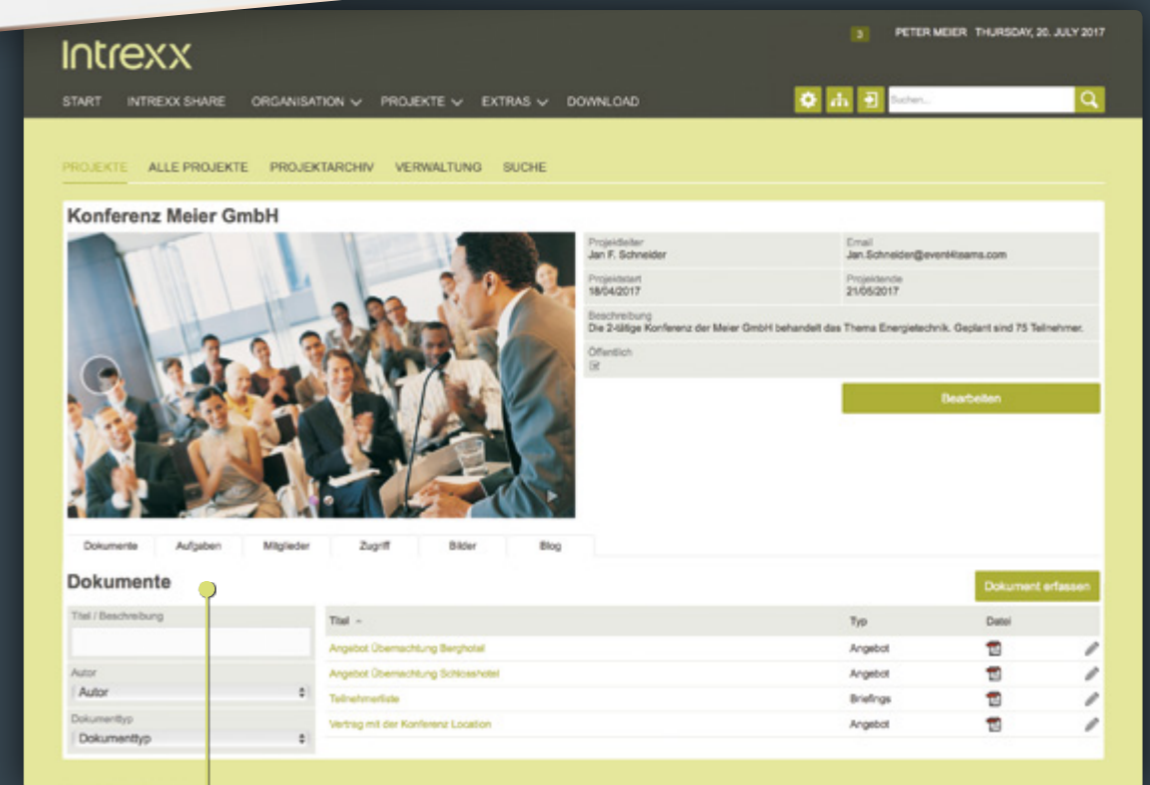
Intrexx

3 PETER MEIER THURSDAY, 20. JULY 2017

START INTREXX SHARE ORGANISATION PROJEKTE EXTRAS DOWNLOAD

Suchen...

PROJEKTE ALLE PROJEKTE PROJEKTARCHIV VERWALTUNG SUCHE

Konferenz Meier GmbH

Projektleiter
Jan F. Schneider

Email
Jan.Schneider@event4teams.com

Projektstart
18/04/2017

Projektende
21/05/2017

Beschreibung
Die 2-tägige Konferenz der Meier GmbH behandelt das Thema Energietechnik. Geplant sind 75 Teilnehmer.

Öffentlich

Bearbeiten

Dokumente Aufgaben Mitglieder Zugriff Bilder Blog

Dokumente

Dokument erfassen

Titel / Beschreibung

Autor
Autor

Dokumenttyp
Dokumenttyp

| Titel | Typ | Datei |
|---|---|---|
| Angebot Übernachtung Berghotel | Angebot | |
| Angebot Übernachtung Schlosshotel | Angebot | |
| Teilnehmerliste | Briefings | |
| Vertrag mit der Konferenz Location | Angebot | |